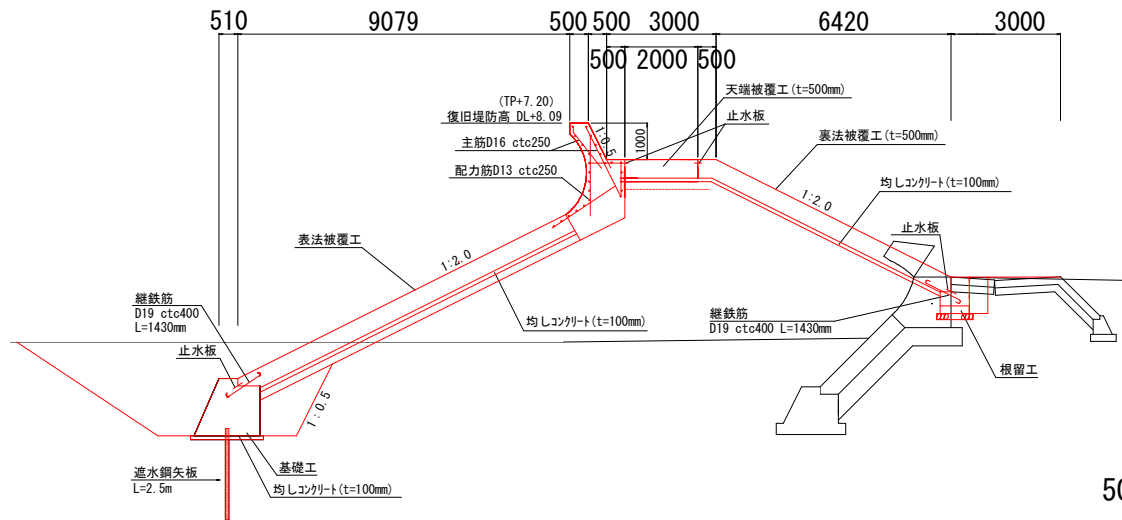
510 9079 500 500 3000 6420 3000

500 2000 500

(TP+7.20)
復旧堤防高 DL+8.09

主筋D16 ctc250

配力筋D13 ctc250

1:0.5

1000

天端被覆工(t=500mm)

止水板

裏法被覆工(t=500mm)

1:2.0

均しコンクリート(t=100mm)

止水板

表法被覆工

1:2.0

継鉄筋
D19 ctc400
L=1430mm

止水板

均しコンクリート(t=100mm)

継鉄筋
D19 ctc400 L=1430mm

根留工

1:0.5

遮水鋼矢板
L=2.5m

基礎工

均しコンクリート(t=100mm)

50